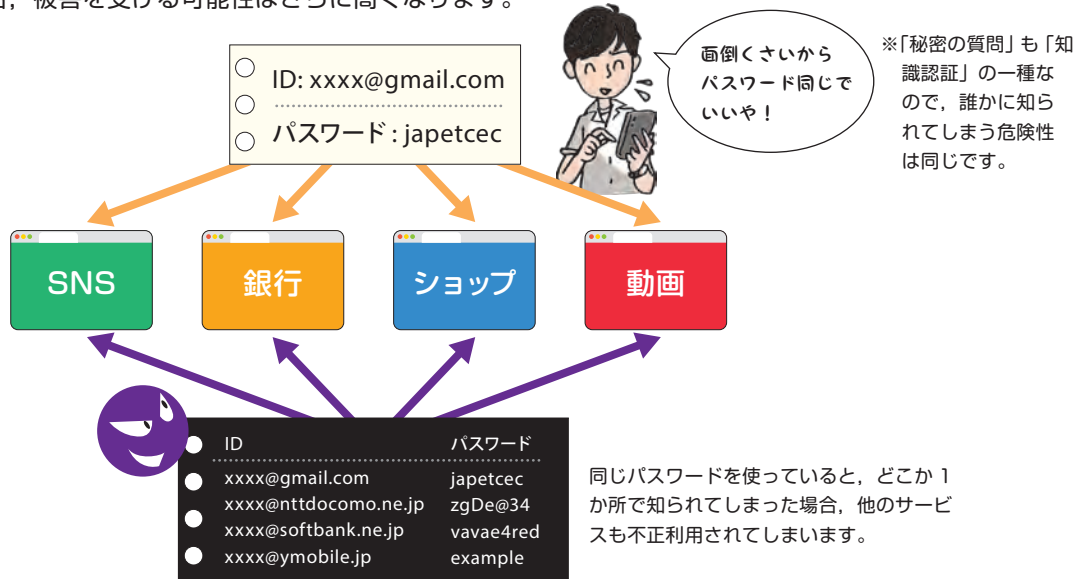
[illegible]，被害を受ける可能性はさらに高くなります。

ID: xxxx@gmail.com
パスワード : japetcec

面倒くさいからパスワード同じでいいや！

※「秘密の質問」も「知識認証」の一種なので，誰かに知られてしまう危険性は同じです。

SNS
銀行
ショップ
動画

| ID | パスワード |
|---|---|
| xxxx@gmail.com | japetcec |
| xxxx@nttdocomo.ne.jp | zgDe@34 |
| xxxx@softbank.ne.jp | vavae4red |
| xxxx@ymobile.jp | example |

同じパスワードを使っていると，どこか 1 か所で知られてしまった場合，他のサービスも不正利用されてしまいます。